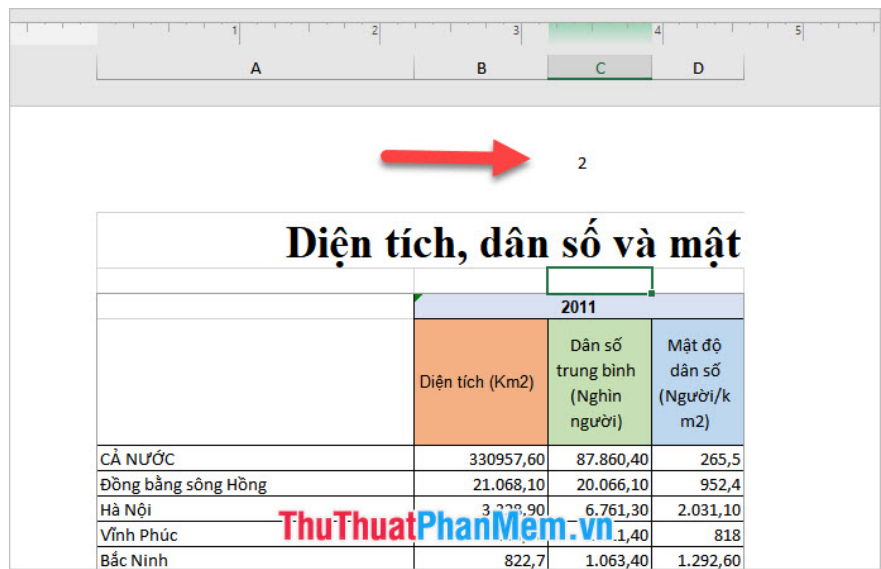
1 2 3 4 5

A B C D

2

Diện tích, dân số và mật

| | 2011 | | |
|---|---|---|---|
| | Diện tích (Km2) | Dân số trung bình (Nghìn người) | Mật độ dân số (Người/km2) |
| CẢ NƯỚC | 330957,60 | 87.860,40 | 265,5 |
| Đồng bằng sông Hồng | 21.068,10 | 20.066,10 | 952,4 |
| Hà Nội | 3.328,90 | 6.761,30 | 2.031,10 |
| Vĩnh Phúc | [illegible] | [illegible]1,40 | 818 |
| Bắc Ninh | 822,7 | 1.063,40 | 1.292,60 |

ThuThuatPhanMem.vn